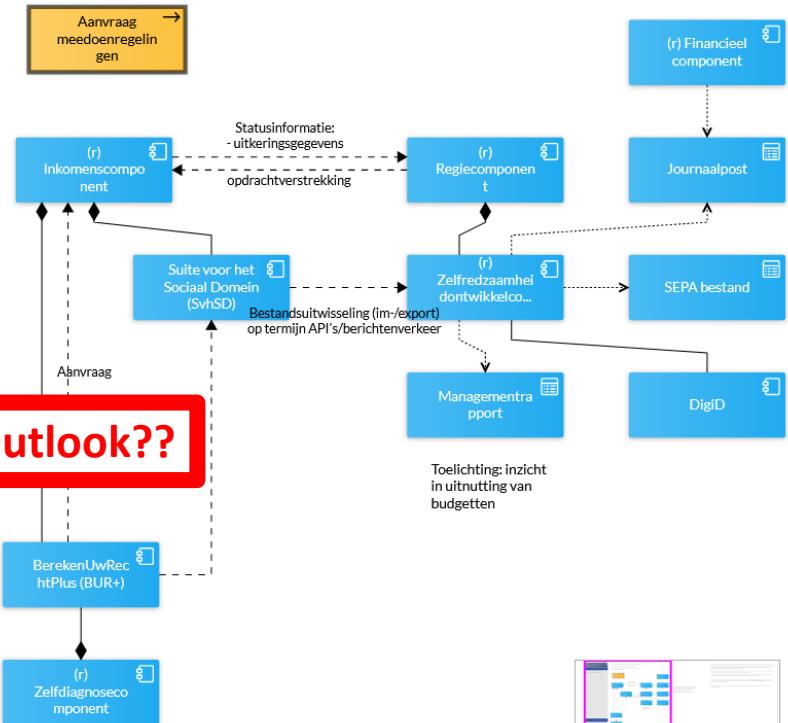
Aanvraag meedoenregelingen

(r) Financieel component

Statusinformatie:
- uitkeringsgegevens

(r) Inkomenscomponent

(r) Regiecomponent

Journaalpost

opdrachtverstrekking

Suite voor het Sociaal Domein (SvhSD)

(r) Zelfredzaamheidontwikkelco...

SEPA bestand

Bestandsuitwisseling (im-/export) op termijn API's/berichtenverkeer

Aanvraag

Managementrapport

DigiD

utlook??

Toelichting: inzicht in uitnutting van budgetten

BerekenUwRechtPlus (BUR+)

(r) Zelfdiagnosecomponent